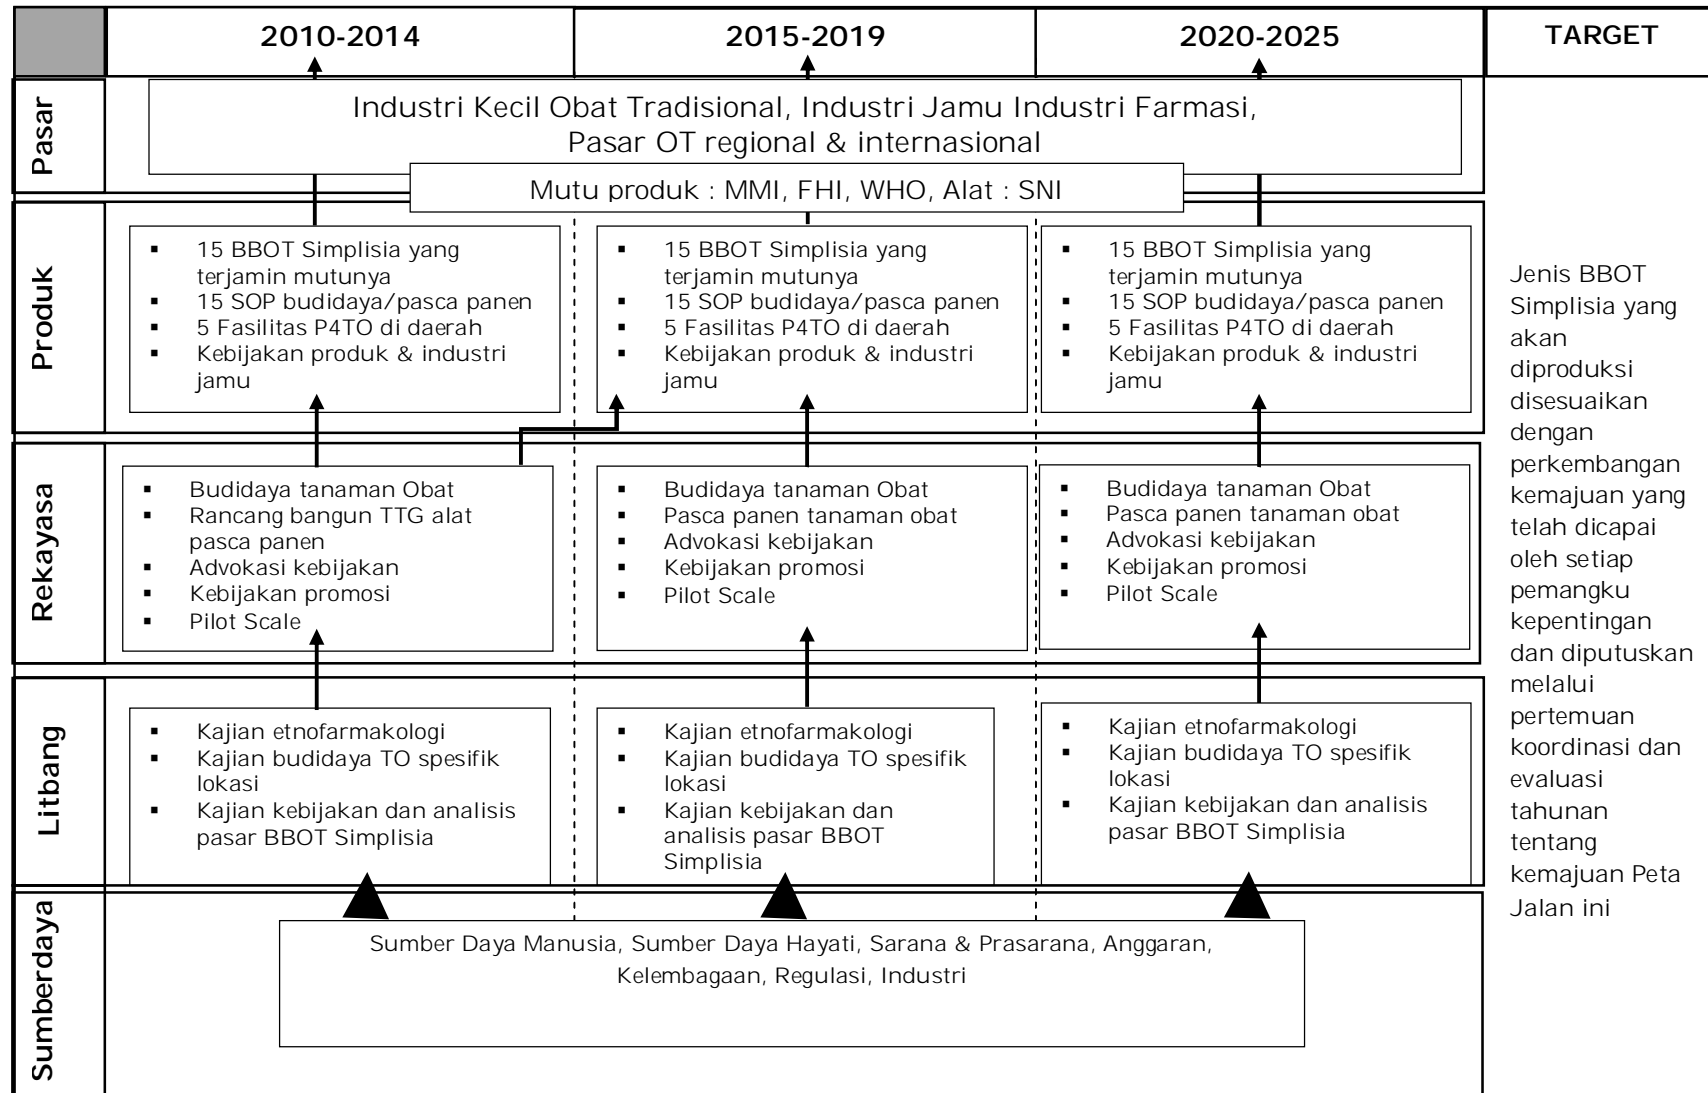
| | 2010-2014 | 2015-2019 | 2020-2025 | TARGET |
|---|---|---|---|---|

Pasar

Industri Kecil Obat Tradisional, Industri Jamu Industri Farmasi, Pasar OT regional & internasional

Mutu produk : MMI, FHI, WHO, Alat : SNI

Produk

- 15 BBOT Simplisia yang terjamin mutunya
- 15 SOP budidaya/pasca panen
- 5 Fasilitas P4TO di daerah
- Kebijakan produk & industri jamu

- 15 BBOT Simplisia yang terjamin mutunya
- 15 SOP budidaya/pasca panen
- 5 Fasilitas P4TO di daerah
- Kebijakan produk & industri jamu

- 15 BBOT Simplisia yang terjamin mutunya
- 15 SOP budidaya/pasca panen
- 5 Fasilitas P4TO di daerah
- Kebijakan produk & industri jamu

Rekayasa

- Budidaya tanaman Obat
- Rancang bangun TTG alat pasca panen
- Advokasi kebijakan
- Kebijakan promosi
- Pilot Scale

- Budidaya tanaman Obat
- Pasca panen tanaman obat
- Advokasi kebijakan
- Kebijakan promosi
- Pilot Scale

- Budidaya tanaman Obat
- Pasca panen tanaman obat
- Advokasi kebijakan
- Kebijakan promosi
- Pilot Scale

Litbang

- Kajian etnofarmakologi
- Kajian budidaya TO spesifik lokasi
- Kajian kebijakan dan analisis pasar BBOT Simplisia

- Kajian etnofarmakologi
- Kajian budidaya TO spesifik lokasi
- Kajian kebijakan dan analisis pasar BBOT Simplisia

- Kajian etnofarmakologi
- Kajian budidaya TO spesifik lokasi
- Kajian kebijakan dan analisis pasar BBOT Simplisia

Sumberdaya

Sumber Daya Manusia, Sumber Daya Hayati, Sarana & Prasarana, Anggaran, Kelembagaan, Regulasi, Industri

Jenis BBOT Simplisia yang akan diproduksi disesuaikan dengan perkembangan kemajuan yang telah dicapai oleh setiap pemangku kepentingan dan diputuskan melalui pertemuan koordinasi dan evaluasi tahunan tentang kemajuan Peta Jalan ini